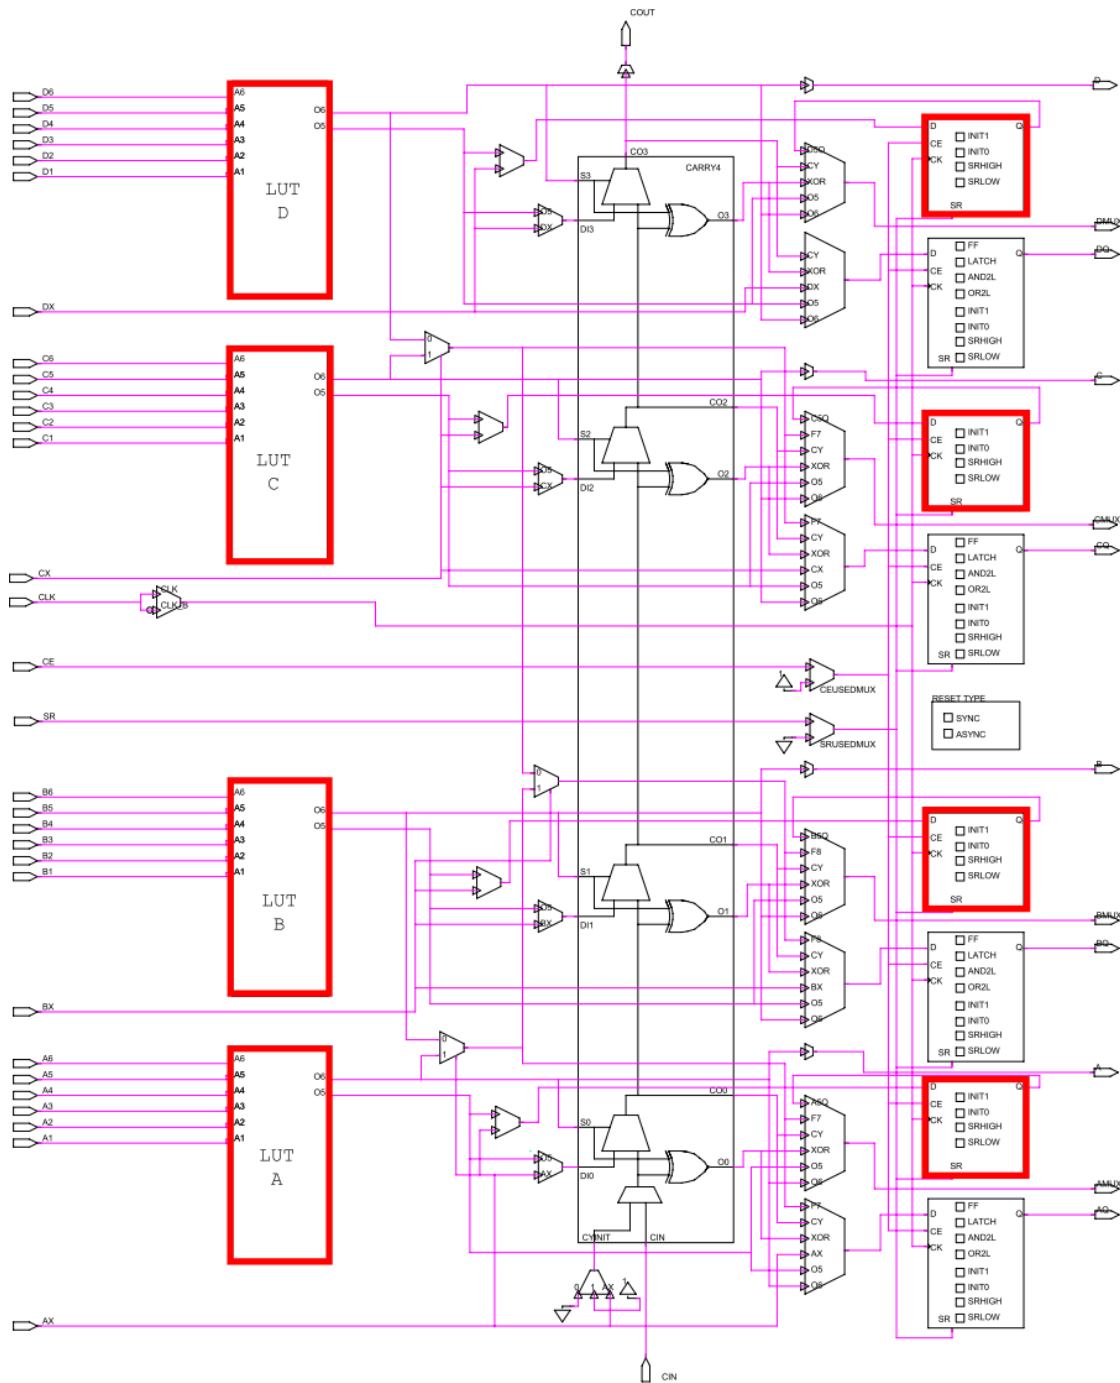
COUT

D6
D5
D4
D3
D2
D1
A6
A5
A4
A3
A2
A1
O6
O5
LUT
D
DX

CO3
CARRY4
S3
DI3
O3
O5
DX
D
DMUX
DQ

C6
C5
C4
C3
C2
C1
A6
A5
A4
A3
A2
A1
O6
O5
LUT
C
CX
CO2
S2
DI2
O2
O5
CX
C
CMUX
CQ

CLK
CLK
CLKB
CE
CEUSEDMUX
SR
SRUSEDMUX
RESET TYPE
SYNC
ASYNC

D
CE
CK
INIT1
INIT0
SRHIGH
SRLOW
SR
Q

D
CE
CK
FF
LATCH
AND2L
OR2L
INIT1
INIT0
SRHIGH
SRLOW
SR
Q

D5Q
CY
XOR
O5
O6
CY
XOR
DX
O5
O6

C5Q
F7
CY
XOR
O5
O6
F7
CY
XOR
CX
O5
O6

B6
B5
B4
B3
B2
B1
A6
A5
A4
A3
A2
A1
O6
O5
LUT
B
BX
CO1
S1
DI1
O1
O5
BX
B
BMUX
BQ
B5Q
F8
CY
XOR
O5
O6
F8
CY
XOR
BX
O5
O6

A6
A5
A4
A3
A2
A1
A6
A5
A4
A3
A2
A1
O6
O5
LUT
A
AX
CO0
S0
DI0
O0
O5
AX
CYINIT
CIN
A
AMUX
AQ
A5Q
F7
CY
XOR
O5
O6
F7
CY
XOR
AX
O5
O6
0
1
AX
1
0
1
CIN